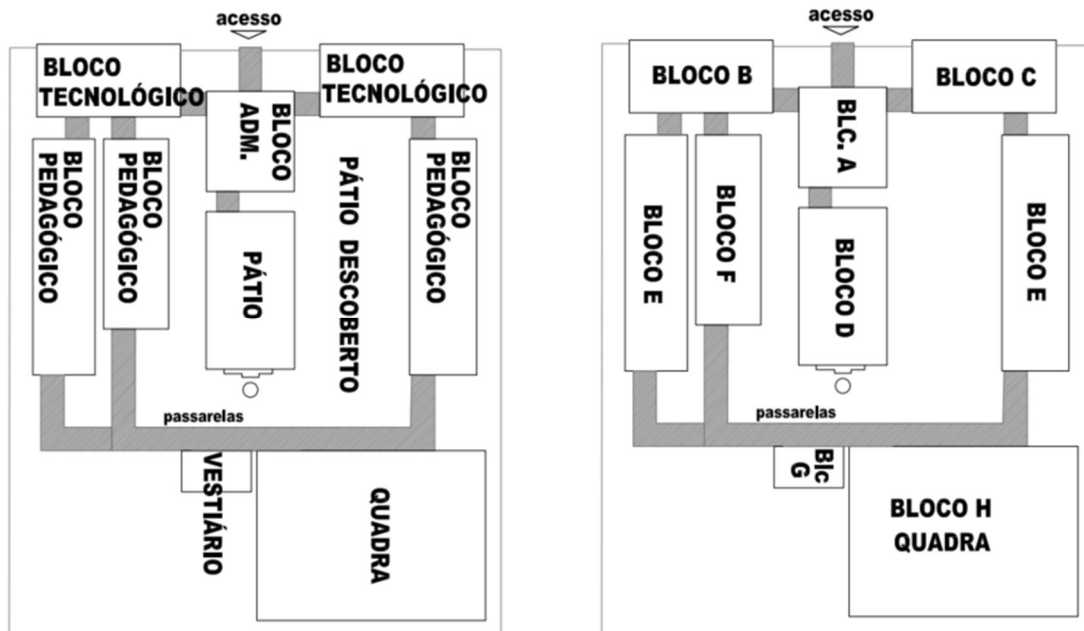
acesso

BLOCO TECNOLÓGICO

BLOCO ADM.

BLOCO TECNOLÓGICO

BLOCO PEDAGÓGICO

BLOCO PEDAGÓGICO

PÁTIO

PÁTIO DESCOBERTO

BLOCO PEDAGÓGICO

passarelas

VESTIÁRIO

QUADRA

acesso

BLOCO B

BLC. A

BLOCO C

BLOCO E

BLOCO F

BLOCO D

BLOCO E

passarelas

Blc G

BLOCO H QUADRA